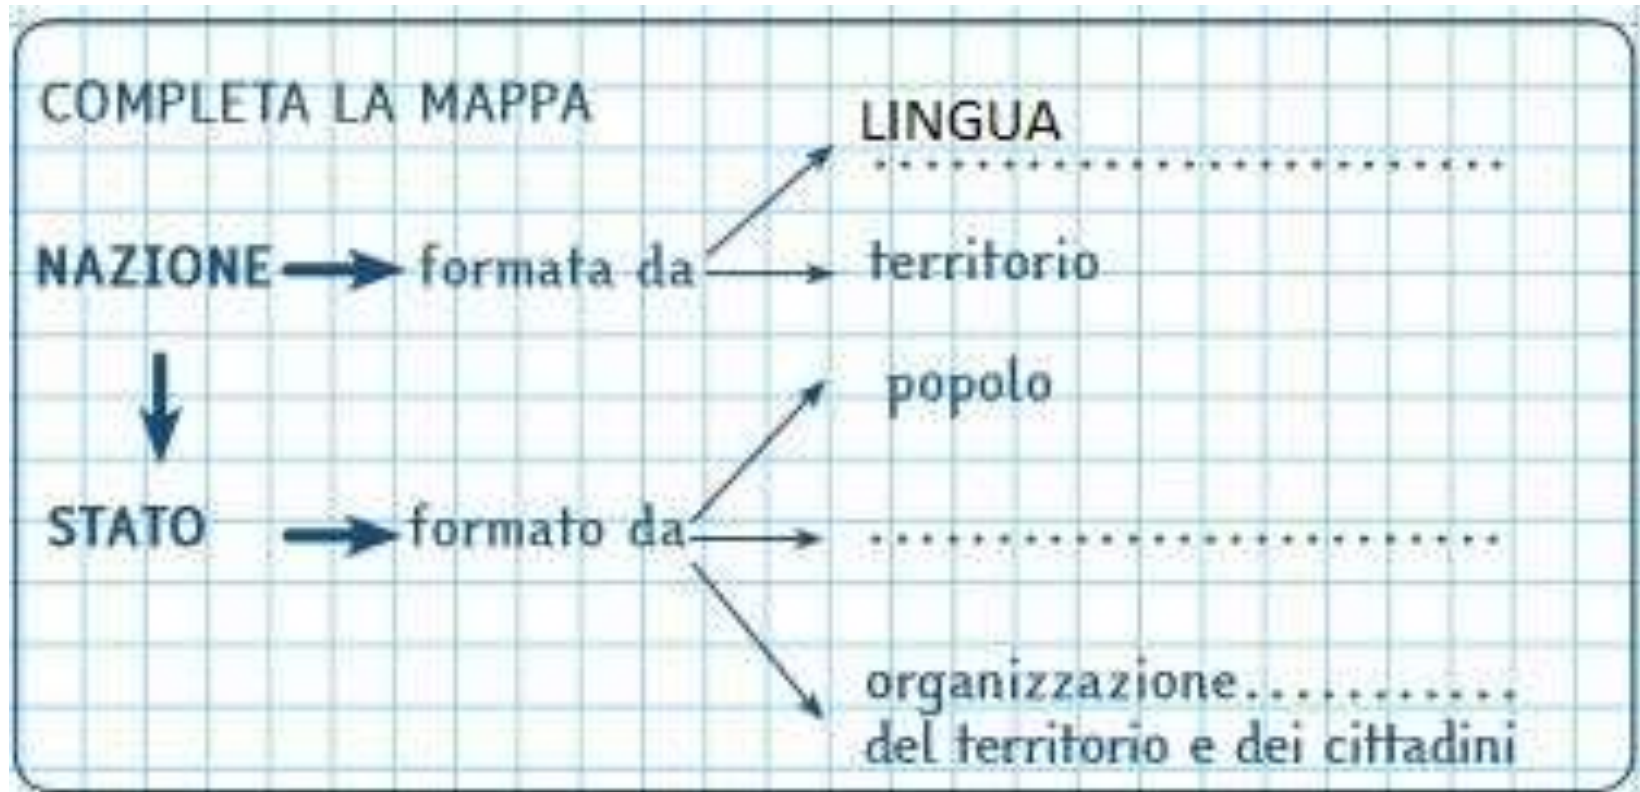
COMPLETA LA MAPPA

LINGUA
..............................

NAZIONE → formata da → territorio

popolo

STATO → formato da → ..............................

organizzazione...........
del territorio e dei cittadini